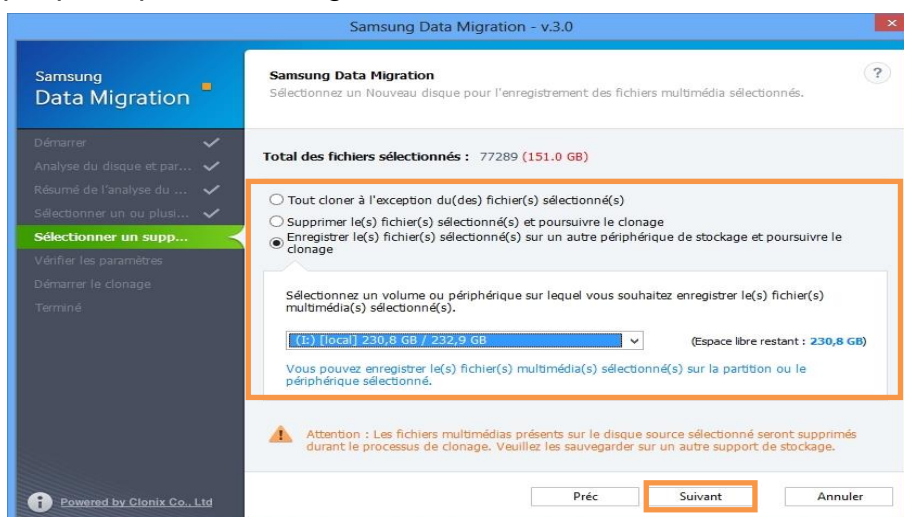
Samsung Data Migration - v.3.0

Samsung
Data Migration

Démarrer
Analyse du disque et par...
Résumé de l'analyse du ...
Sélectionner un ou plusi...
Sélectionner un supp...
Vérifier les paramètres
Démarrer le clonage
Terminé

Powered by Clonix Co., Ltd

Samsung Data Migration
Sélectionnez un Nouveau disque pour l'enregistrement des fichiers multimédia sélectionnés.

?

Total des fichiers sélectionnés : 77289 (151.0 GB)

Tout cloner à l'exception du(des) fichier(s) sélectionné(s)
Supprimer le(s) fichier(s) sélectionné(s) et poursuivre le clonage
Enregistrer le(s) fichier(s) sélectionné(s) sur un autre périphérique de stockage et poursuivre le clonage

Sélectionnez un volume ou périphérique sur lequel vous souhaitez enregistrer le(s) fichier(s) multimédia(s) sélectionné(s).

(I:) [local] 230,8 GB / 232,9 GB

(Espace libre restant : 230,8 GB)

Vous pouvez enregistrer le(s) fichier(s) multimédia(s) sélectionné(s) sur la partition ou le périphérique sélectionné.

Attention : Les fichiers multimédias présents sur le disque source sélectionné seront supprimés durant le processus de clonage. Veuillez les sauvegarder sur un autre support de stockage.

Préc
Suivant
Annuler